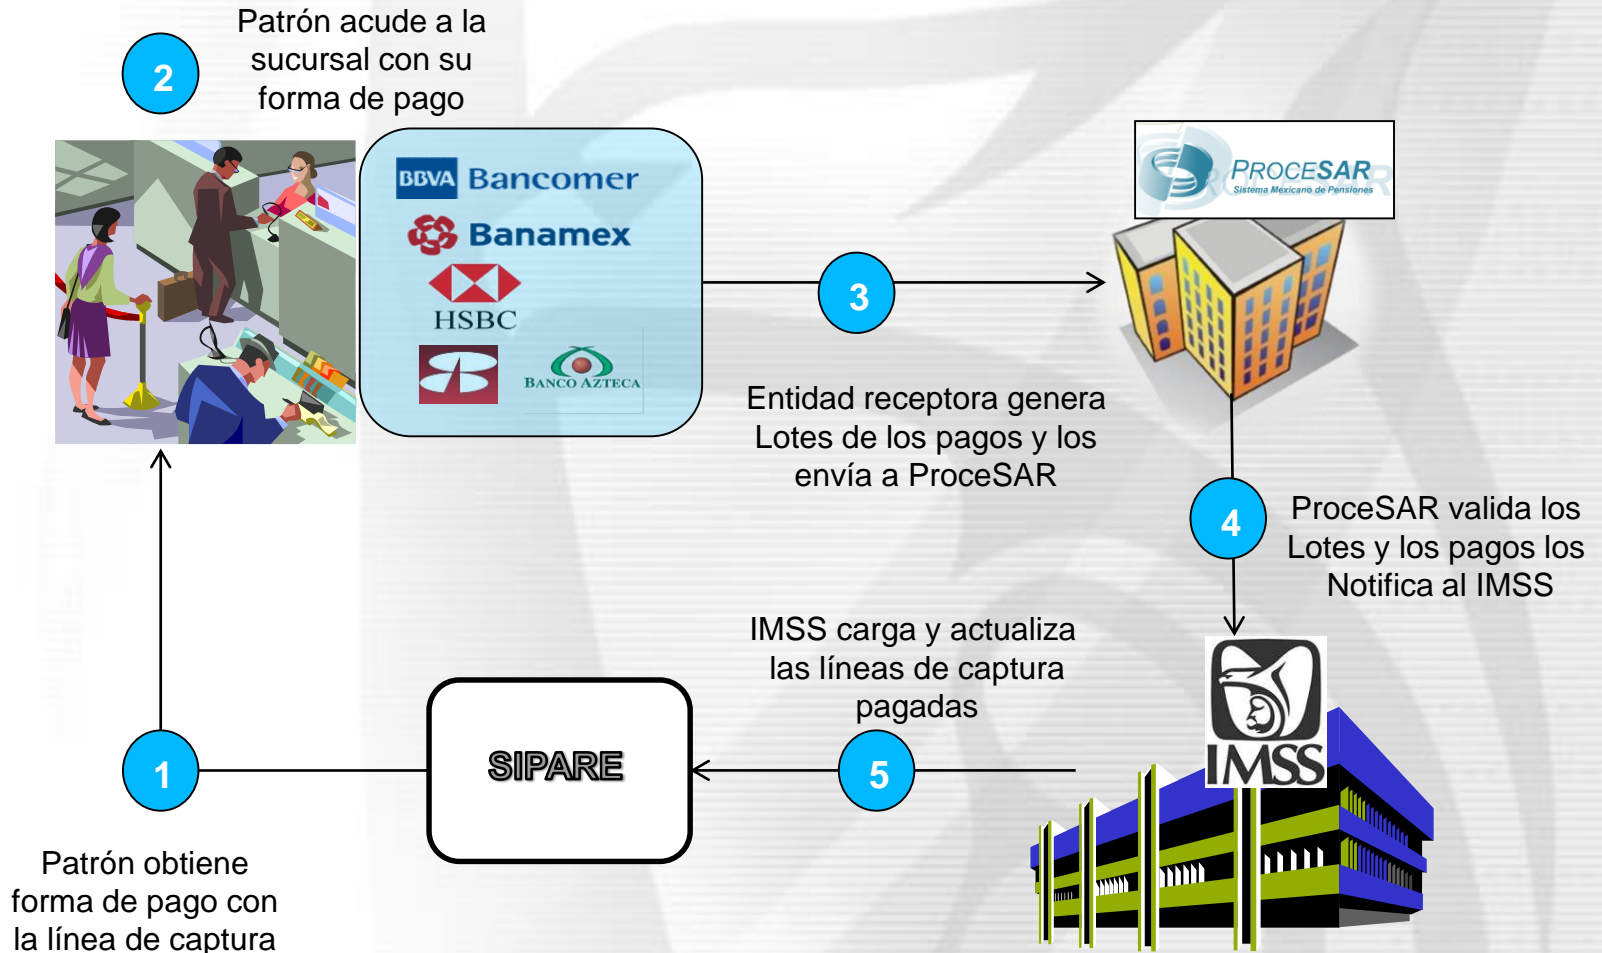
2

Patrón acude a la sucursal con su forma de pago

BBVA Bancomer

Banamex

HSBC

BANCO AZTECA

PROCESAR
Sistema Mexicano de Pensiones

3

Entidad receptora genera Lotes de los pagos y los envía a ProceSAR

4

ProceSAR valida los Lotes y los pagos los Notifica al IMSS

IMSS carga y actualiza las líneas de captura pagadas

IMSS

5

SIPARE

1

Patrón obtiene forma de pago con la línea de captura